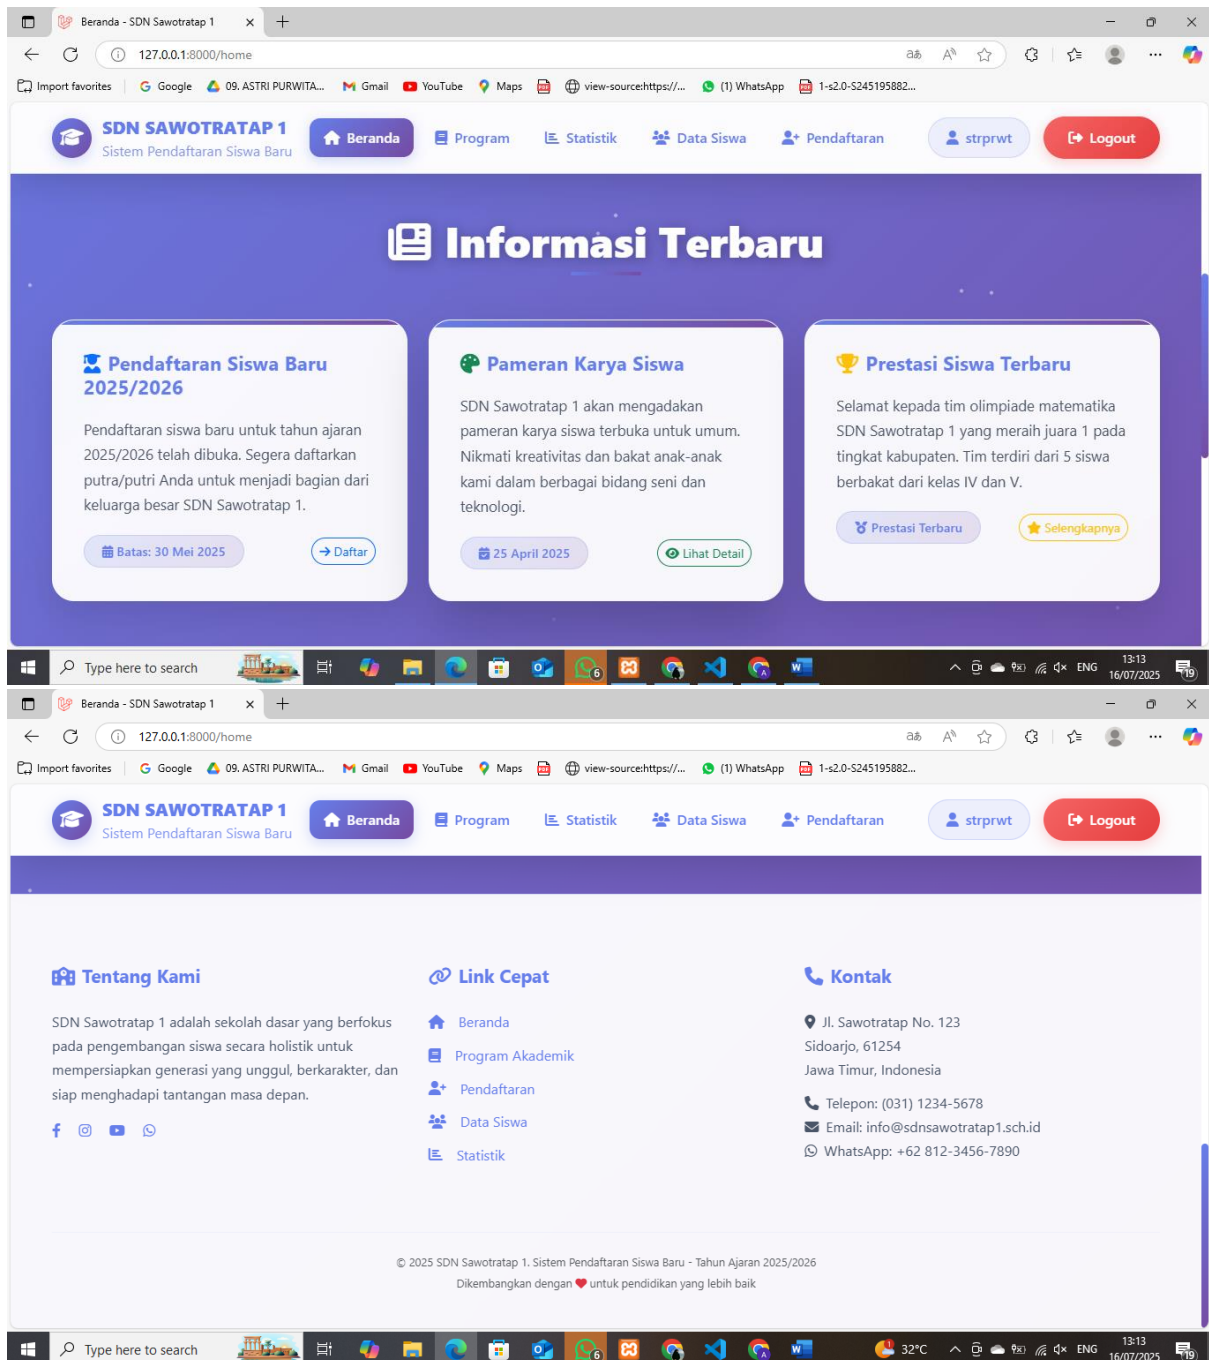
Beranda - SDN Sawotratap 1

127.0.0.1:8000/home

Import favorites | Google | 09. ASTRI PURWITA... | Gmail | YouTube | Maps | view-source:https://... | (1) WhatsApp | 1-s2.0-S245195882...

SDN SAWOTRATAP 1
Sistem Pendaftaran Siswa Baru

Beranda | Program | Statistik | Data Siswa | Pendaftaran | strprwt | Logout

Informasi Terbaru

Pendaftaran Siswa Baru 2025/2026

Pendaftaran siswa baru untuk tahun ajaran 2025/2026 telah dibuka. Segera daftarkan putra/putri Anda untuk menjadi bagian dari keluarga besar SDN Sawotratap 1.

Batas: 30 Mei 2025 | Daftar

Pameran Karya Siswa

SDN Sawotratap 1 akan mengadakan pameran karya siswa terbuka untuk umum. Nikmati kreativitas dan bakat anak-anak kami dalam berbagai bidang seni dan teknologi.

25 April 2025 | Lihat Detail

Prestasi Siswa Terbaru

Selamat kepada tim olimpiade matematika SDN Sawotratap 1 yang meraih juara 1 pada tingkat kabupaten. Tim terdiri dari 5 siswa berbakat dari kelas IV dan V.

Prestasi Terbaru | Selengkapnya

Type here to search
ENG 13:13 16/07/2025

Beranda - SDN Sawotratap 1

127.0.0.1:8000/home

Import favorites | Google | 09. ASTRI PURWITA... | Gmail | YouTube | Maps | view-source:https://... | (1) WhatsApp | 1-s2.0-S245195882...

SDN SAWOTRATAP 1
Sistem Pendaftaran Siswa Baru

Beranda | Program | Statistik | Data Siswa | Pendaftaran | strprwt | Logout

Tentang Kami

SDN Sawotratap 1 adalah sekolah dasar yang berfokus pada pengembangan siswa secara holistik untuk mempersiapkan generasi yang unggul, berkarakter, dan siap menghadapi tantangan masa depan.

Link Cepat

Beranda
Program Akademik
Pendaftaran
Data Siswa
Statistik

Kontak

Jl. Sawotratap No. 123
Sidoarjo, 61254
Jawa Timur, Indonesia

Telepon: (031) 1234-5678
Email: info@sdnsawotratap1.sch.id
WhatsApp: +62 812-3456-7890

© 2025 SDN Sawotratap 1. Sistem Pendaftaran Siswa Baru - Tahun Ajaran 2025/2026
Dikembangkan dengan ❤ untuk pendidikan yang lebih baik

Type here to search
32°C ENG 13:13 16/07/2025